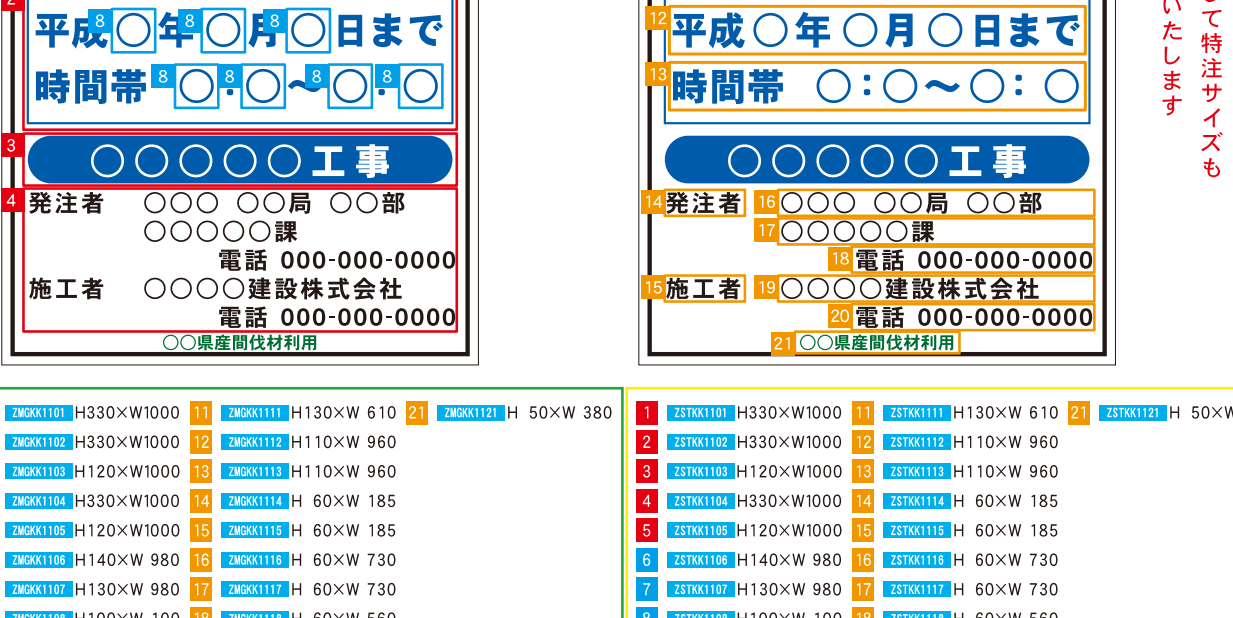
2 平成 8 ○ 年 8 ○ 月 8 ○ 日まで
時間帯 8 ○ 8 ○ ～ 8 ○ 8 ○
3 ○○○○○工事
4 発注者 ○○○ ○○局 ○○部
○○○○○課
電話 000-000-0000
施工者 ○○○○建設株式会社
電話 000-000-0000
○○県産間伐材利用

12 平成○年○月○日まで
13 時間帯 ○：○～○：○
○○○○○工事
14 発注者 16 ○○○ ○○局 ○○部
17 ○○○○○課
18 電話 000-000-0000
15 施工者 19 ○○○○建設株式会社
20 電話 000-000-0000
21 ○○県産間伐材利用

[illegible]て特注サイズも
いたします

ZMGKK1101 H330×W1000 11 ZMGKK1111 H130×W 610 21 ZMGKK1121 H 50×W 380
ZMGKK1102 H330×W1000 12 ZMGKK1112 H110×W 960
ZMGKK1103 H120×W1000 13 ZMGKK1113 H110×W 960
ZMGKK1104 H330×W1000 14 ZMGKK1114 H 60×W 185
ZMGKK1105 H120×W1000 15 ZMGKK1115 H 60×W 185
ZMGKK1106 H140×W 980 16 ZMGKK1116 H 60×W 730
ZMGKK1107 H130×W 980 17 ZMGKK1117 H 60×W 730
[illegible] 18 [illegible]

1 ZSTKK1101 H330×W1000 11 ZSTKK1111 H130×W 610 21 ZSTKK1121 H 50×W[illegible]
2 ZSTKK1102 H330×W1000 12 ZSTKK1112 H110×W 960
3 ZSTKK1103 H120×W1000 13 ZSTKK1113 H110×W 960
4 ZSTKK1104 H330×W1000 14 ZSTKK1114 H 60×W 185
5 ZSTKK1105 H120×W1000 15 ZSTKK1115 H 60×W 185
6 ZSTKK1106 H140×W 980 16 ZSTKK1116 H 60×W 730
7 ZSTKK1107 H130×W 980 17 ZSTKK1117 H 60×W 730
8 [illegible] 18 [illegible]